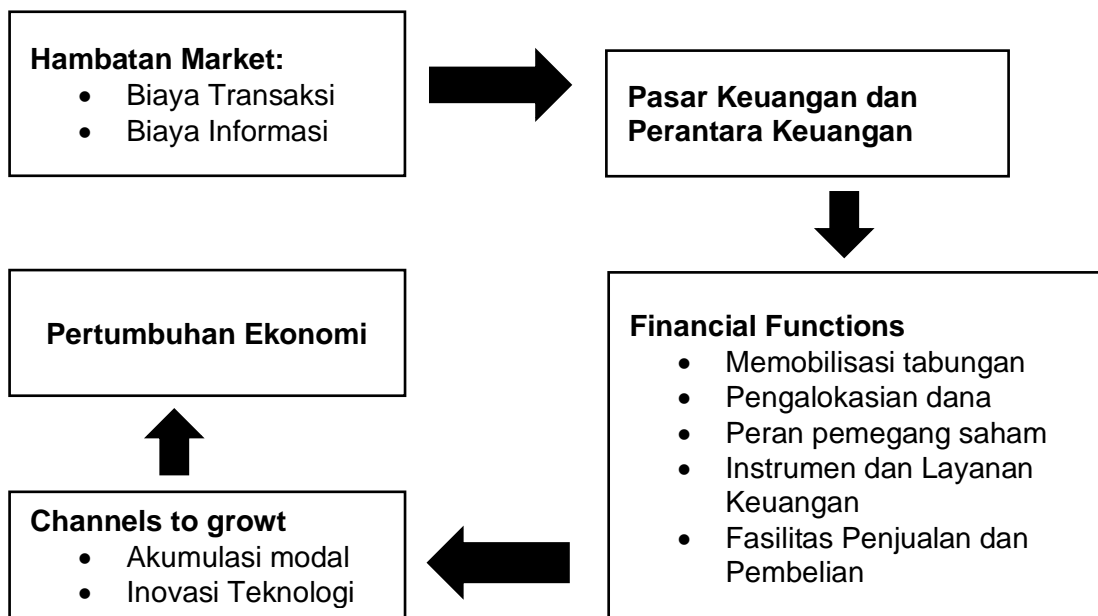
**Hambatan Market:**
- Biaya Transaksi
- Biaya Informasi

**Pasar Keuangan dan Perantara Keuangan**

**Financial Functions**
- Memobilisasi tabungan
- Pengalokasian dana
- Peran pemegang saham
- Instrumen dan Layanan Keuangan
- Fasilitas Penjualan dan Pembelian

**Channels to growt**
- Akumulasi modal
- Inovasi Teknologi

**Pertumbuhan Ekonomi**